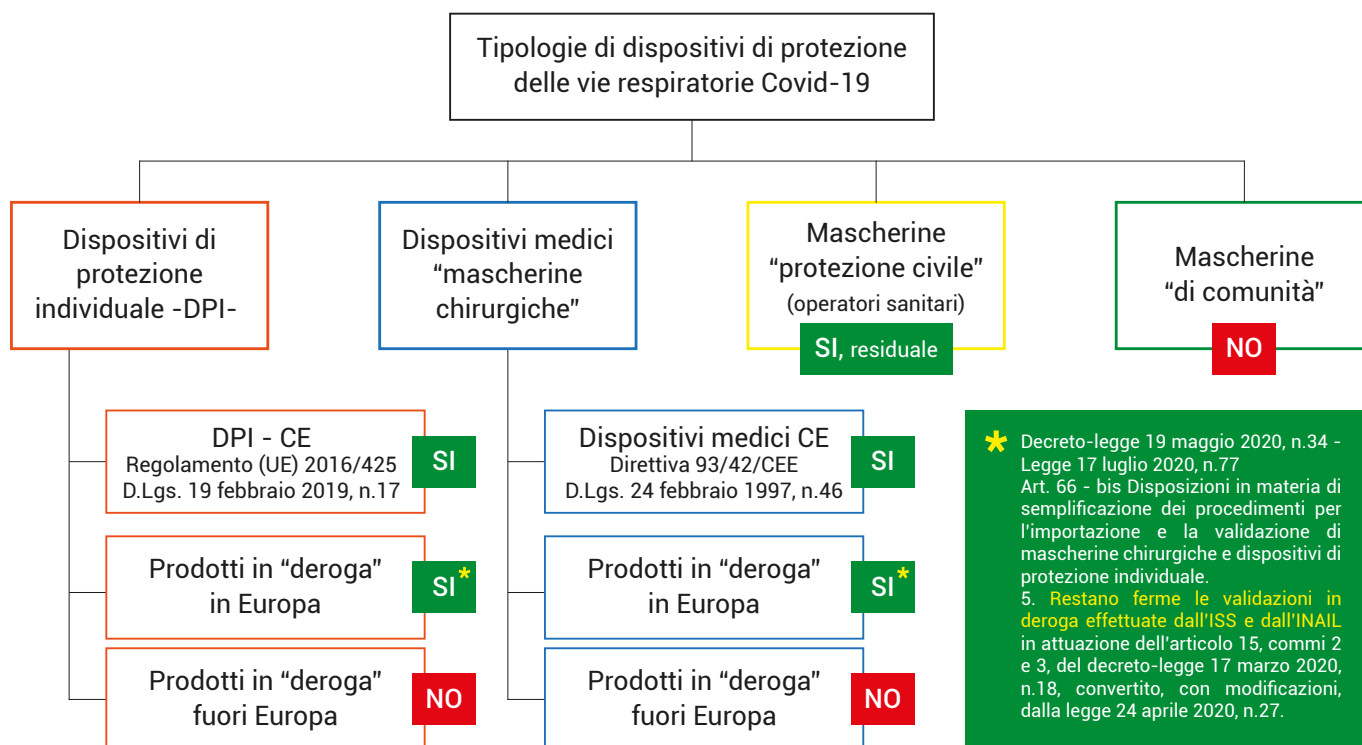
Tipologie di dispositivi di protezione delle vie respiratorie Covid-19

Dispositivi di protezione individuale -DPI-

Dispositivi medici "mascherine chirurgiche"

Mascherine "protezione civile" (operatori sanitari)

SI, residuale

Mascherine "di comunità"

NO

DPI - CE
Regolamento (UE) 2016/425
D.Lgs. 19 febbraio 2019, n.17

SI

Prodotti in "deroga" in Europa

SI*

Prodotti in "deroga" fuori Europa

NO

Dispositivi medici CE
Direttiva 93/42/CEE
D.Lgs. 24 febbraio 1997, n.46

SI

Prodotti in "deroga" in Europa

SI*

Prodotti in "deroga" fuori Europa

NO

* Decreto-legge 19 maggio 2020, n.34 - Legge 17 luglio 2020, n.77
Art. 66 - bis Disposizioni in materia di semplificazione dei procedimenti per l'importazione e la validazione di mascherine chirurgiche e dispositivi di protezione individuale.
5. Restano ferme le validazioni in deroga effettuate dall'ISS e dall'INAIL in attuazione dell'articolo 15, commi 2 e 3, del decreto-legge 17 marzo 2020, n.18, convertito, con modificazioni, dalla legge 24 aprile 2020, n.27.